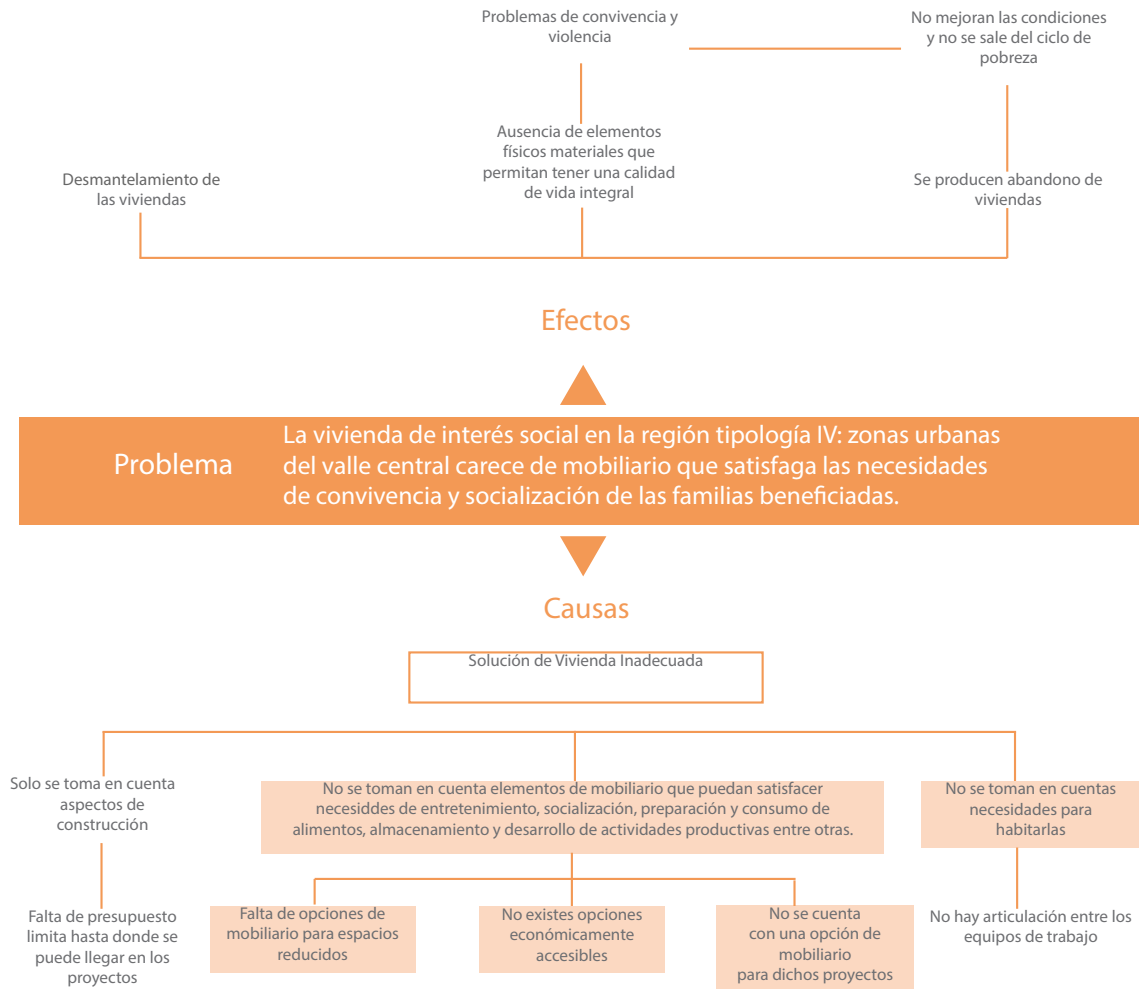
Problemas de convivencia y violencia

No mejoran las condiciones y no se sale del ciclo de pobreza

Ausencia de elementos físicos materiales que permitan tener una calidad de vida integral

Desmantelamiento de las viviendas

Se producen abandono de viviendas

Efectos

Problema

La vivienda de interés social en la región tipología IV: zonas urbanas del valle central carece de mobiliario que satisfaga las necesidades de convivencia y socialización de las familias beneficiadas.

Causas

Solución de Vivienda Inadecuada

Solo se toma en cuenta aspectos de construcción

No se toman en cuenta elementos de mobiliario que puedan satisfacer necesiddes de entretenimiento, socialización, preparación y consumo de alimentos, almacenamiento y desarrollo de actividades productivas entre otras.

No se toman en cuentas necesidades para habitarlas

Falta de presupuesto limita hasta donde se puede llegar en los proyectos

Falta de opciones de mobiliario para espacios reducidos

No existes opciones económicamente accesibles

No se cuenta con una opción de mobiliario para dichos proyectos

No hay articulación entre los equipos de trabajo